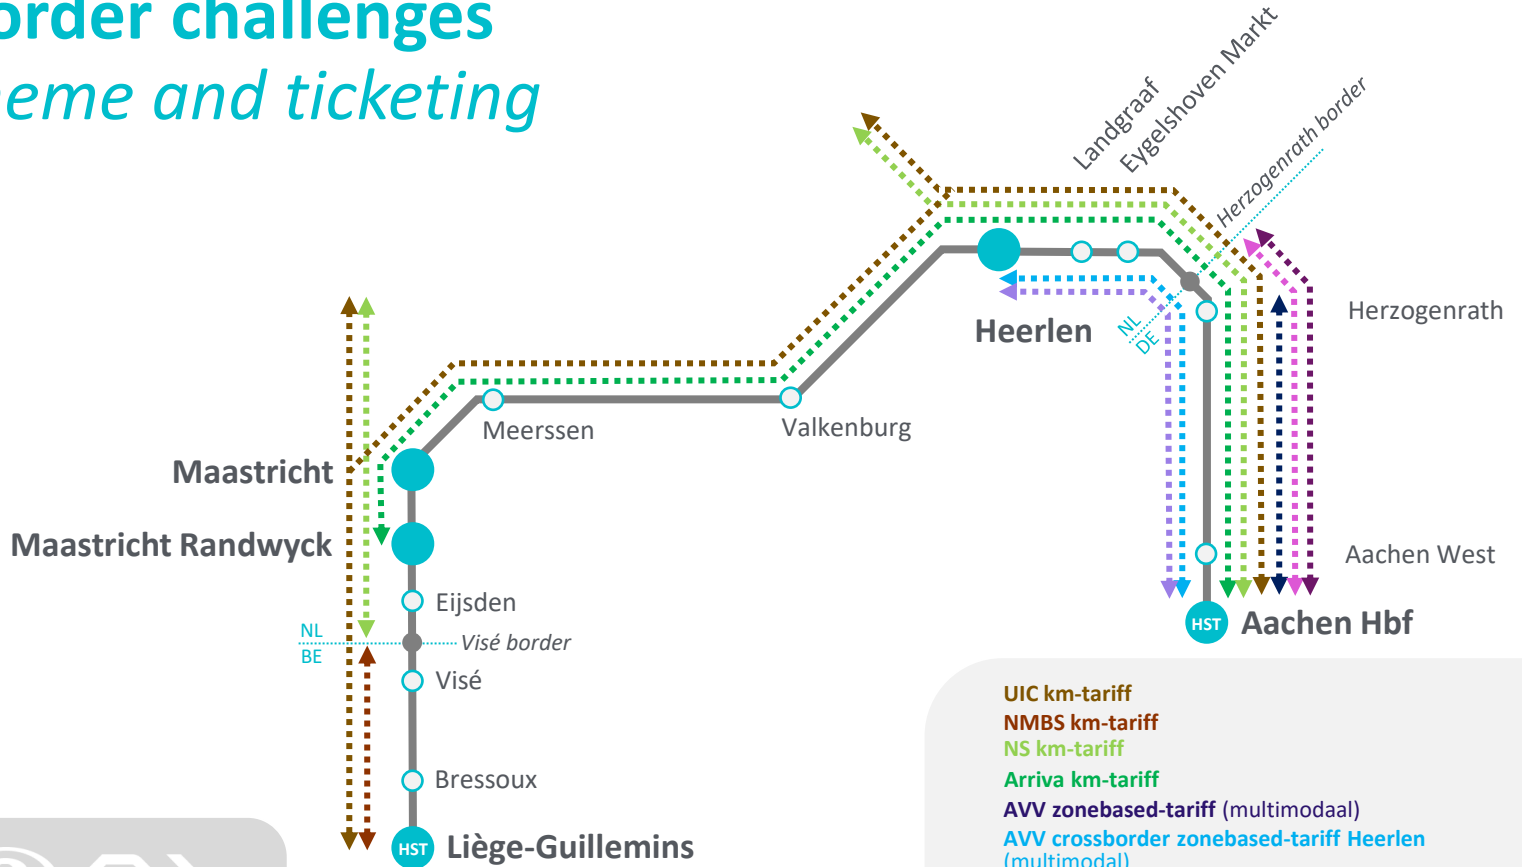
order challenges
eme and ticketing

Landgraaf
Eygelshoven Markt
Herzogenrath border
Herzogenrath
Heerlen
NL
DE
Meerssen
Valkenburg
Maastricht
Maastricht Randwyck
Eijsden
NL
BE
Visé border
Visé
Bressoux
HST
Liège-Guillemins
Aachen West
HST
Aachen Hbf

UIC km-tariff
NMBS km-tariff
NS km-tariff
Arriva km-tariff
AVV zonebased-tariff (multimodaal)
AVV crossborder zonebased-tariff Heerlen (multimodal)